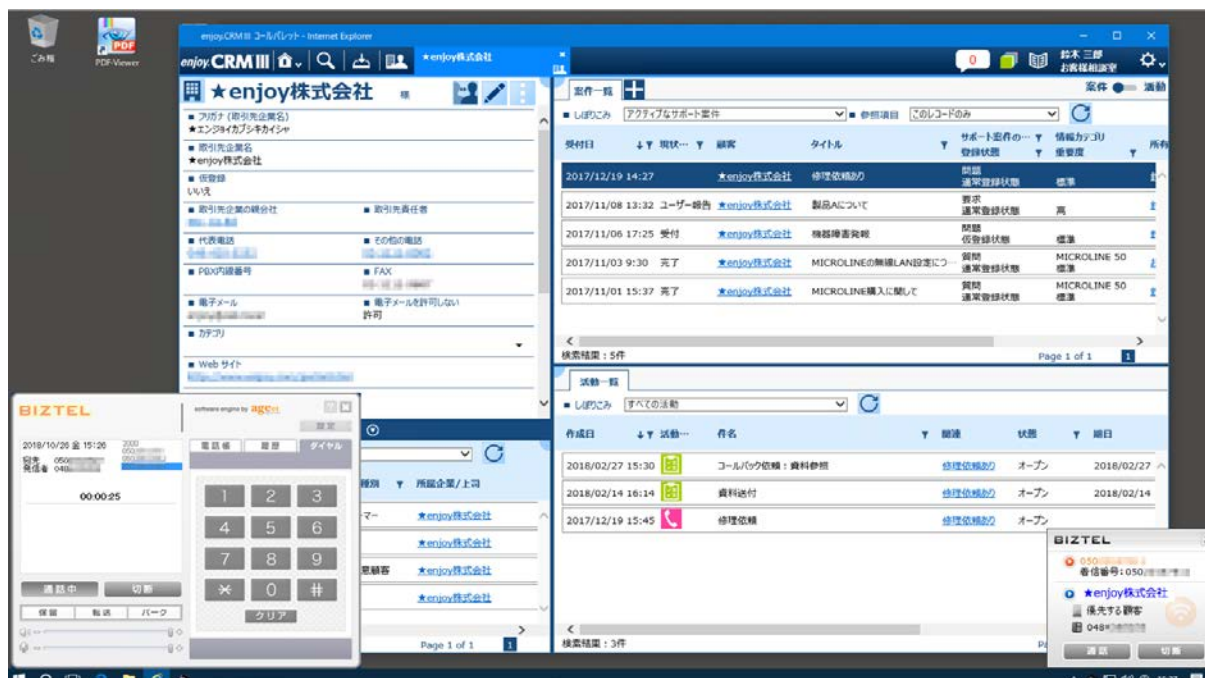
ごみ箱
PDF-Viewer

enjoy.CRM III コールパレット - Internet Explorer

enjoy.CRM III ★enjoy株式会社

鈴木三郎
お客様相談室

★enjoy株式会社 様

■ フリガナ（取引先企業名）
★エンジョイカブシキカイシャ
■ 取引先企業名
★enjoy株式会社
■ 仮登録
いいえ
■ 取引先企業の親会社
■ 取引先責任者
■ 代表電話
■ その他の電話
■ PBX内線番号
■ FAX
■ 電子メール
■ 電子メールを許可しない
許可
■ カテゴリ
■ Web サイト

案件一覧
案件 活動
■ しぼりこみ アクティブなサポート案件 ■ 参照項目 このレコードのみ

| 受付日 | 現状… | 顧客 | タイトル | サポート案件の… 登録状態 | 情報カテゴリ 重要度 | 所有 |
|---|---|---|---|---|---|---|
| 2017/12/19 14:27 | | ★enjoy株式会社 | 修理依頼あり | 問題 通常登録状態 | 標準 | |
| 2017/11/08 13:32 | ユーザー経告 | ★enjoy株式会社 | 製品Aについて | 要求 通常登録状態 | 高 | |
| 2017/11/06 17:25 | 受付 | ★enjoy株式会社 | 機器障害発生 | 問題 仮登録状態 | 標準 | |
| 2017/11/03 9:30 | 完了 | ★enjoy株式会社 | MICROLINEの無線LAN設定につ… | 質問 通常登録状態 | MICROLINE 50 標準 | |
| 2017/11/01 15:37 | 完了 | ★enjoy株式会社 | MICROLINE購入に関して | 質問 通常登録状態 | MICROLINE 50 標準 | |

検索結果：5件
Page 1 of 1 1

活動一覧
■ しぼりこみ すべての活動

| 作成日 | 活動… | 件名 | 関連 | 状態 | 期日 |
|---|---|---|---|---|---|
| 2018/02/27 15:30 | | コールバック依頼：資料参照 | 修理依頼あり | オープン | 2018/02/27 |
| 2018/02/14 16:14 | | 資料送付 | 修理依頼あり | オープン | 2018/02/14 |
| 2017/12/19 15:45 | | 修理依頼 | 修理依頼あり | オープン | |

検索結果：3件

種別 所属企業/上司
★enjoy株式会社
★enjoy株式会社
意顧客 ★enjoy株式会社
★enjoy株式会社
Page 1 of 1 1

BIZTEL
software engine by ageet
設定
2018/10/26 金 15:26
宛先 050
発信者 048
00:00:25
電話帳 履歴 ダイヤル
1 2 3
4 5 6
7 8 9
* 0 #
クリア
通話中 切断
保留 転送 パーク

BIZTEL
050
着信番号：050
★enjoy株式会社
優先する顧客
048
通話 切断